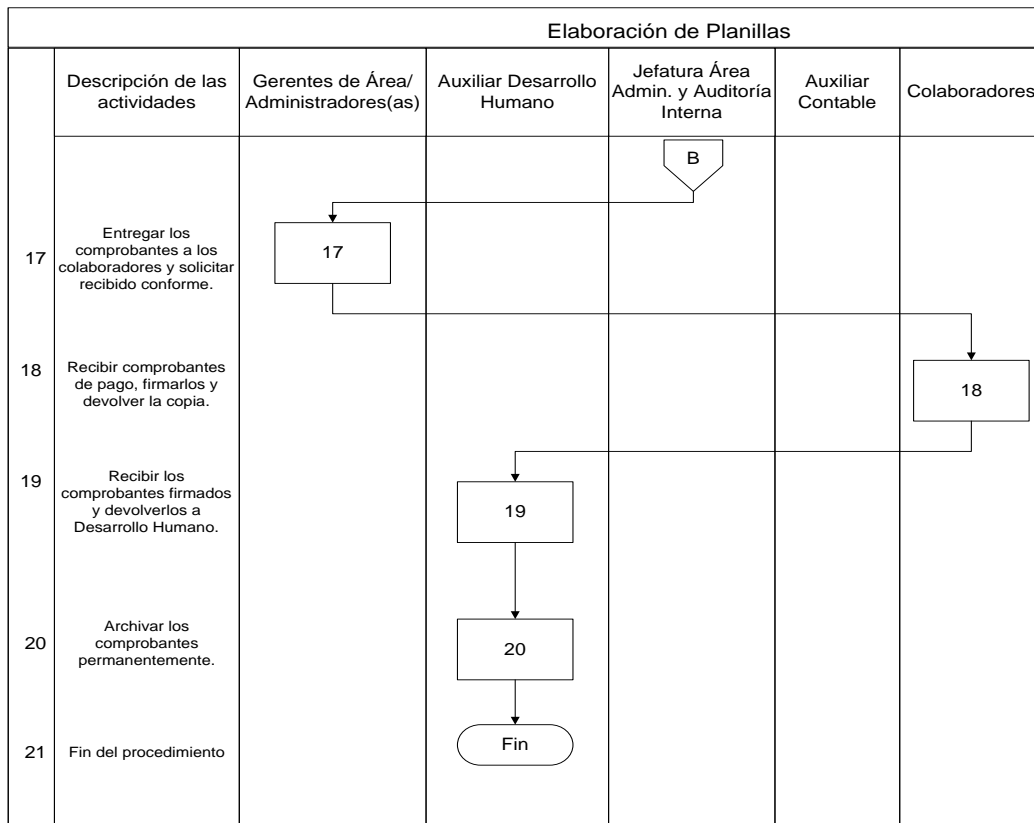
Elaboración de Planillas

| | Descripción de las actividades | Gerentes de Área/ Administradores(as) | Auxiliar Desarrollo Humano | Jefatura Área Admin. y Auditoría Interna | Auxiliar Contable | Colaboradores |
|---|---|---|---|---|---|---|
| | | | | B | | |
| 17 | Entregar los comprobantes a los colaboradores y solicitar recibido conforme. | 17 | | | | |
| 18 | Recibir comprobantes de pago, firmarlos y devolver la copia. | | | | | 18 |
| 19 | Recibir los comprobantes firmados y devolverlos a Desarrollo Humano. | | 19 | | | |
| 20 | Archivar los comprobantes permanentemente. | | 20 | | | |
| 21 | Fin del procedimiento | | Fin | | | |